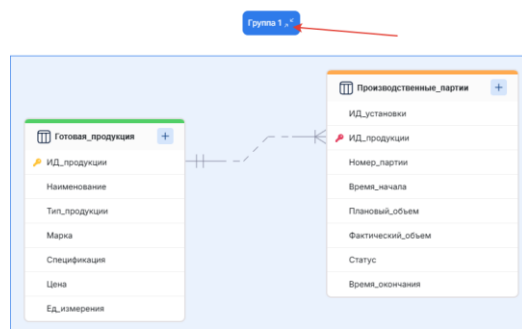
Группа 1

Готовая_продукция
+
ИД_продукции
Наименование
Тип_продукции
Марка
Спецификация
Цена
Ед_измерения

Производственные_партии
+
ИД_установки
ИД_продукции
Номер_партии
Время_начала
Плановый_объем
Фактический_объем
Статус
Время_окончания